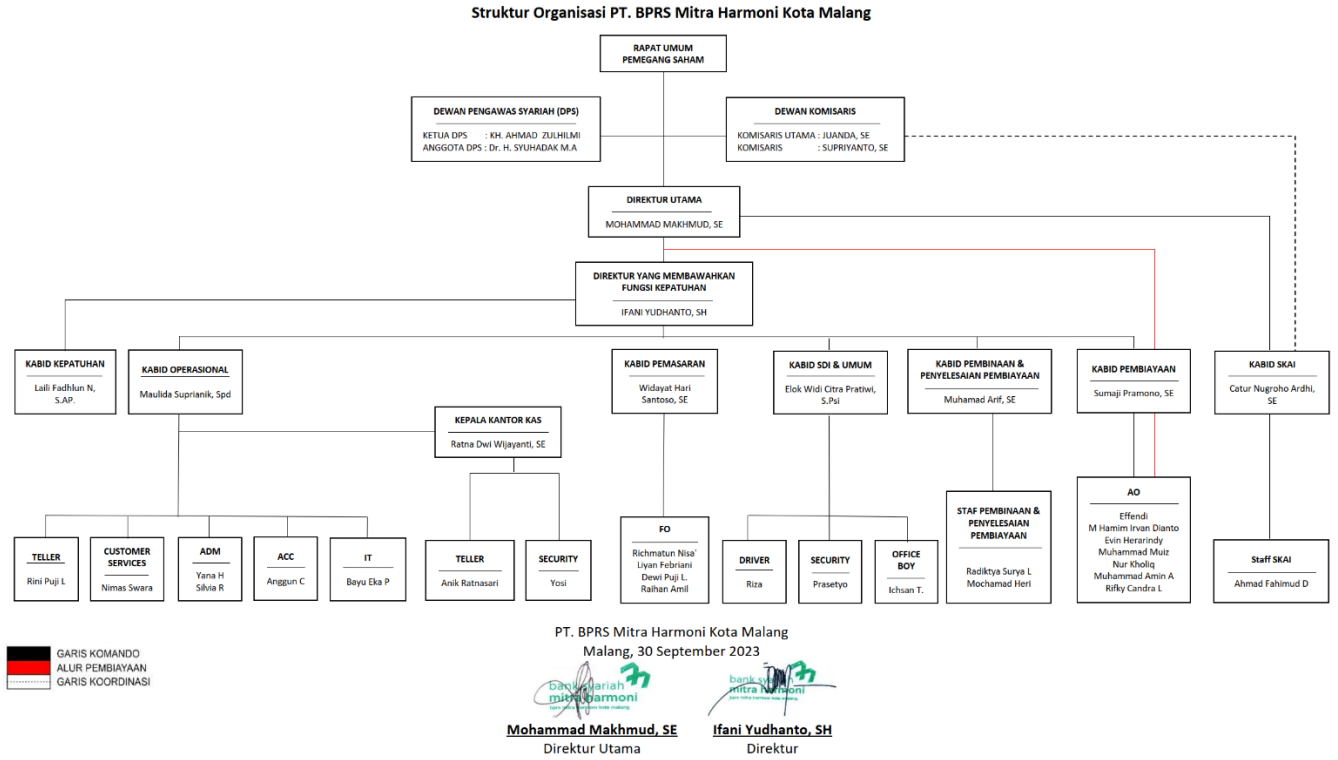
Struktur Organisasi PT. BPRS Mitra Harmoni Kota Malang

RAPAT UMUM PEMEGANG SAHAM

DEWAN PENGAWAS SYARIAH (DPS)
KETUA DPS : KH. AHMAD ZULHILMI
ANGGOTA DPS : Dr. H. SYUHADAK M.A

DEWAN KOMISARIS
KOMISARIS UTAMA : JUANDA, SE
KOMISARIS : SUPRIYANTO, SE

DIREKTUR UTAMA
MOHAMMAD MAKHMUD, SE

DIREKTUR YANG MEMBAWAHKAN FUNGSI KEPATUHAN
IFANI YUDHANTO, SH

KABID KEPATUHAN
Laili Fadhlun N, S.AP.

KABID OPERASIONAL
Maulida Suprianik, Spd

KEPALA KANTOR KAS
Ratna Dwi Wijayanti, SE

KABID PEMASARAN
Widayat Hari Santoso, SE

KABID SDI & UMUM
Elok Widi Citra Pratiwi, S.Psi

KABID PEMBINAAN & PENYELESAIAN PEMBIAYAAN
Muhamad Arif, SE

KABID PEMBIAYAAN
Sumaji Pramono, SE

KABID SKAI
Catur Nugroho Ardhi, SE

TELLER
Rini Puji L

CUSTOMER SERVICES
Nimas Swara

ADM
Yana H
Silvia R

ACC
Anggun C

IT
Bayu Eka P

TELLER
Anik Ratnasari

SECURITY
Yosi

FO
Richmatun Nisa'
Liyan Febriani
Dewi Puji L.
Raihan Amil

DRIVER
Riza

SECURITY
Prasetyo

OFFICE BOY
Ichsan T.

STAF PEMBINAAN & PENYELESAIAN PEMBIAYAAN
Radiktya Surya L
Mochamad Heri

AO
Effendi
M Hamim Irvan Dianto
Evin Herarindy
Muhammad Muiz
Nur Kholiq
Muhammad Amin A
Rifky Candra L

Staff SKAI
Ahmad Fahimud D

GARIS KOMANDO
ALUR PEMBIAYAAN
GARIS KOORDINASI

PT. BPRS Mitra Harmoni Kota Malang
Malang, 30 September 2023

bank syariah mitra harmoni

bank syariah mitra harmoni

Mohammad Makhmud, SE
Direktur Utama

Ifani Yudhanto, SH
Direktur